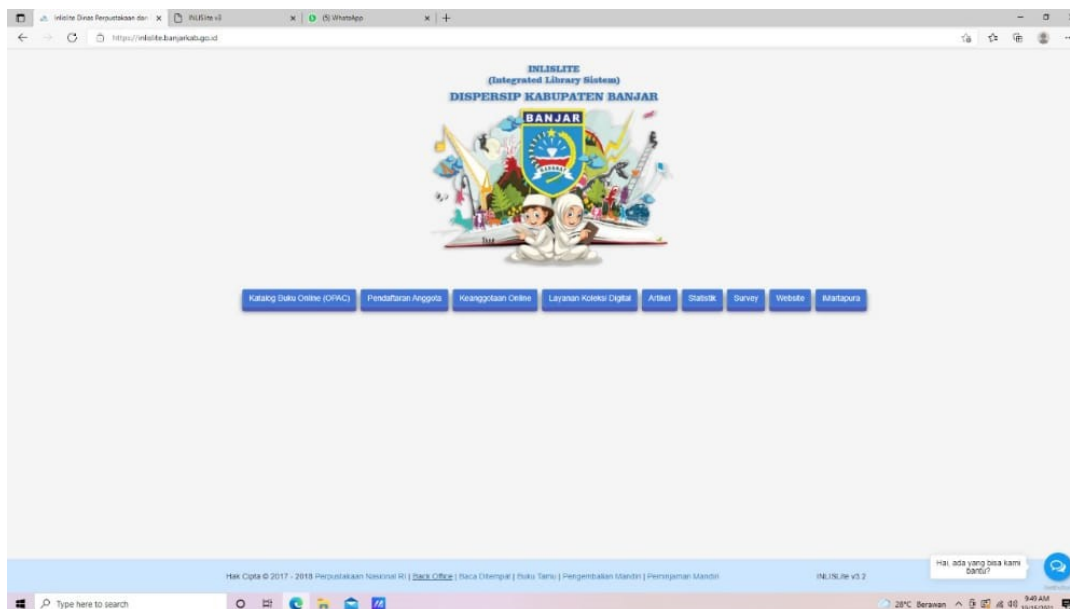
Inlislite Dinas Perpustakaan dan | INLISLite v3 | (5) WhatsApp

https://inlislite.banjarkab.go.id

INLISLITE
(Integrated Library Sistem)
DISPERSIP KABUPATEN BANJAR

BANJAR

Katalog Buku Online (OPAC) | Pendaftaran Anggota | Keanggotaan Online | Layanan Koleksi Digital | Artikel | Statistik | Survey | Website | iMartapura

Hak Cipta © 2017 - 2018 Perpustakaan Nasional RI | Back Office | Baca Ditempat | Buku Tamu | Pengembalian Mandiri | Peminjaman Mandiri

INLISLite v3.2

Hai, ada yang bisa kami bantu?

Type here to search

28°C Berawan

9:49 AM